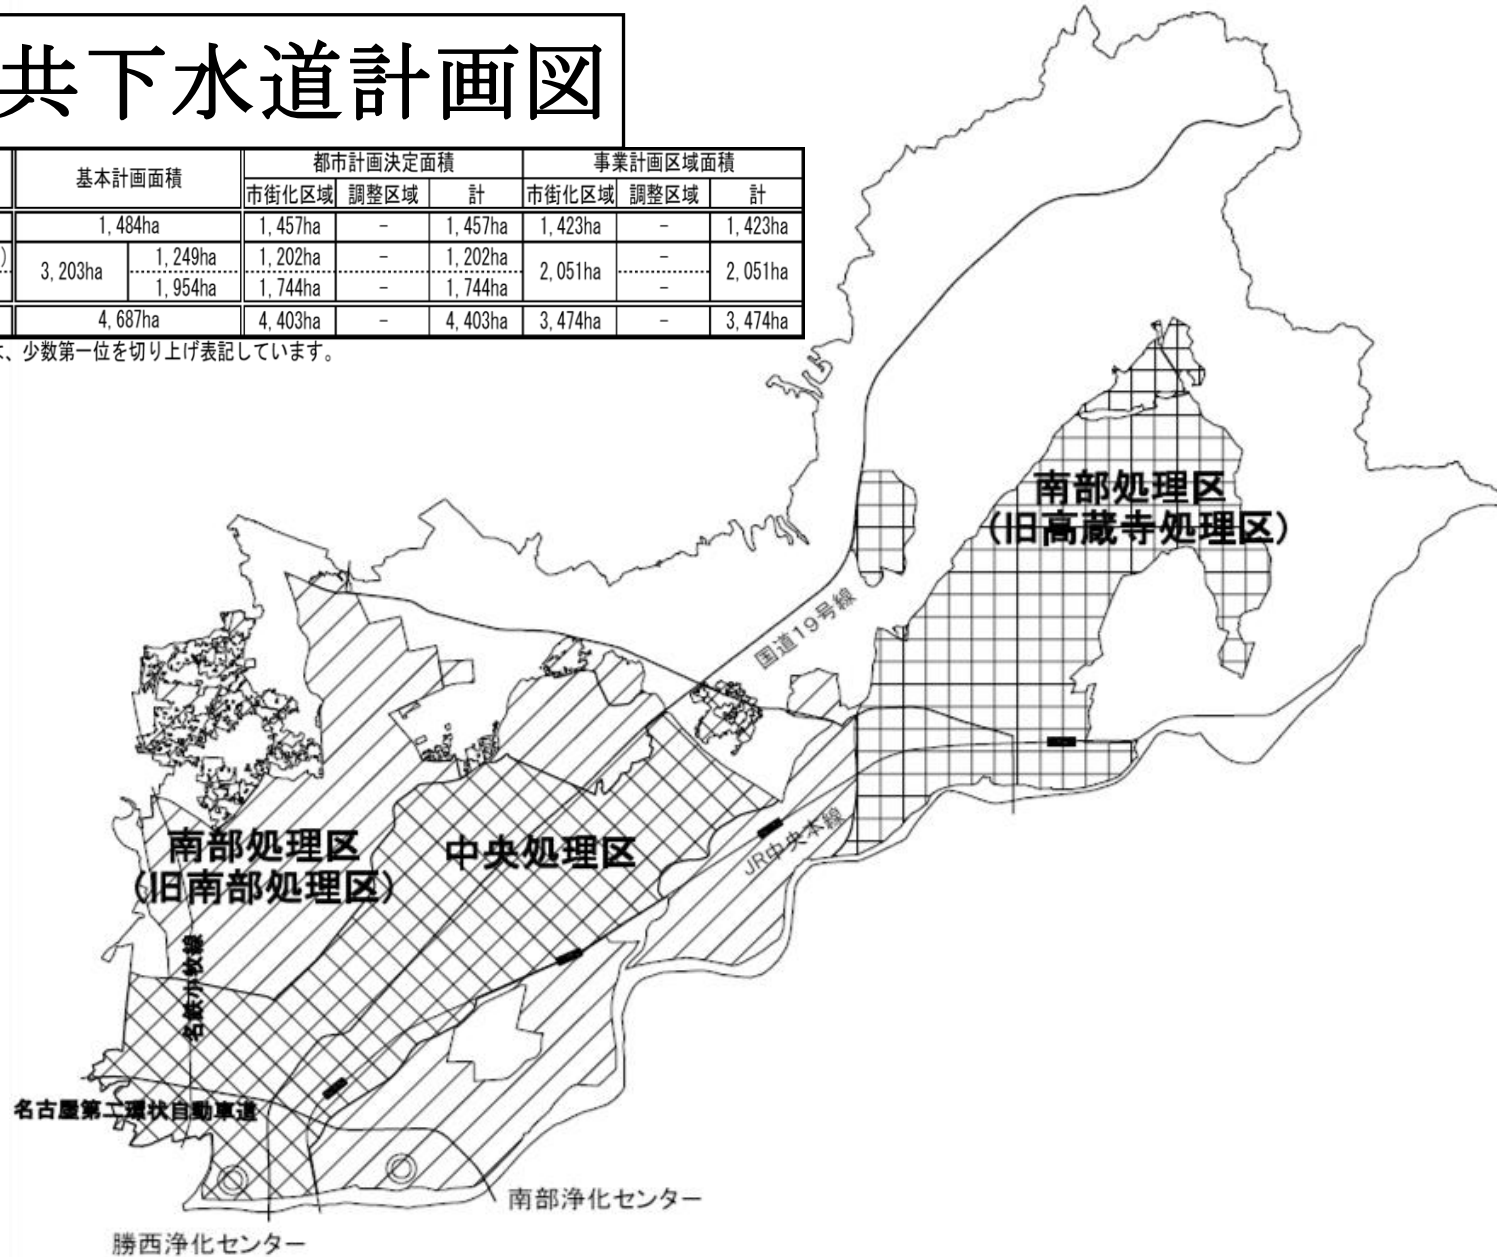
共下水道計画図

| | 基本計画面積 | | 都市計画決定面積 | | | 事業計画区域面積 | | |
|---|---|---|---|---|---|---|---|---|
| | | | 市街化区域 | 調整区域 | 計 | 市街化区域 | 調整区域 | 計 |
| | 1,484ha | | 1,457ha | − | 1,457ha | 1,423ha | − | 1,423ha |
| ) | 3,203ha | 1,249ha | 1,202ha | − | 1,202ha | 2,051ha | − | 2,051ha |
| | | 1,954ha | 1,744ha | − | 1,744ha | | − | |
| | 4,687ha | | 4,403ha | − | 4,403ha | 3,474ha | − | 3,474ha |

、少数第一位を切り上げ表記しています。

南部処理区
(旧高蔵寺処理区)

国道19号線

JR中央本線

南部処理区
(旧南部処理区)

中央処理区

名鉄小牧線

名古屋第二環状自動車道

南部浄化センター

勝西浄化センター